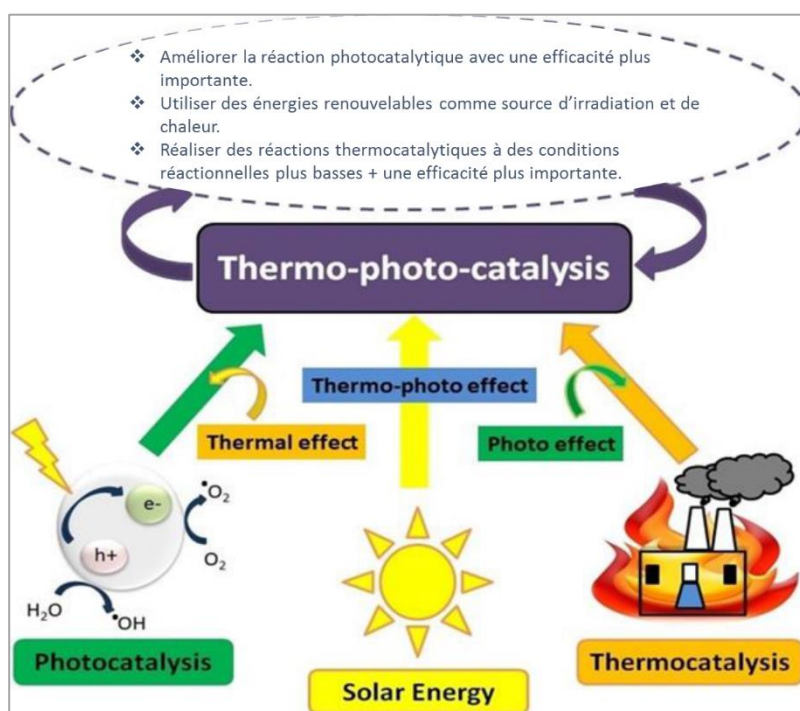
❖ Améliorer la réaction photocatalytique avec une efficacité plus importante.
❖ Utiliser des énergies renouvelables comme source d'irradiation et de chaleur.
❖ Réaliser des réactions thermocatalytiques à des conditions réactionnelles plus basses + une efficacité plus importante.

Thermo-photo-catalysis

Thermo-photo effect

Thermal effect

Photo effect

e-

$^{\bullet}O_2$

h+

$O_2$

$H_2O$

$^{\bullet}OH$

Photocatalysis

Solar Energy

Thermocatalysis